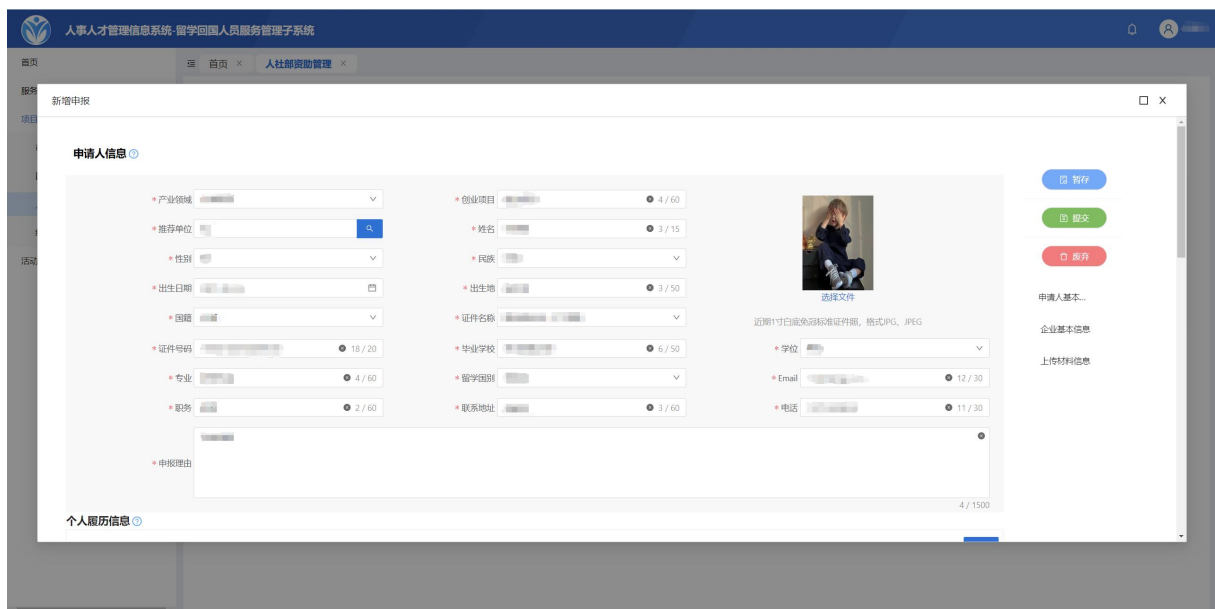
人事人才管理信息系统-留学回国人员服务管理子系统

首页
服务
项目
活动

首页 ×
人社部资助管理 ×

新增申报

申请人信息

* 产业领域 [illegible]
* 创业项目 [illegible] 4 / 60
* 推荐单位 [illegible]
* 姓名 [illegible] 3 / 15
* 性别 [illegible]
* 民族 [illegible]
* 出生日期 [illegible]
* 出生地 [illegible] 3 / 50
* 国籍 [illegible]
* 证件名称 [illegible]
选择文件
近期1寸白底免冠标准证件照，格式JPG、JPEG
* 证件号码 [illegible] 18 / 20
* 毕业学校 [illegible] 6 / 50
* 学位 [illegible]
* 专业 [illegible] 4 / 60
* 留学国别 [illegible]
* Email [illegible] 12 / 30
* 职务 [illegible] 2 / 60
* 联系地址 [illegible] 3 / 60
* 电话 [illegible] 11 / 30
* 申报理由 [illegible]
4 / 1500

个人履历信息

暂存
提交
废弃

申请人基本...
企业基本信息
上传材料信息